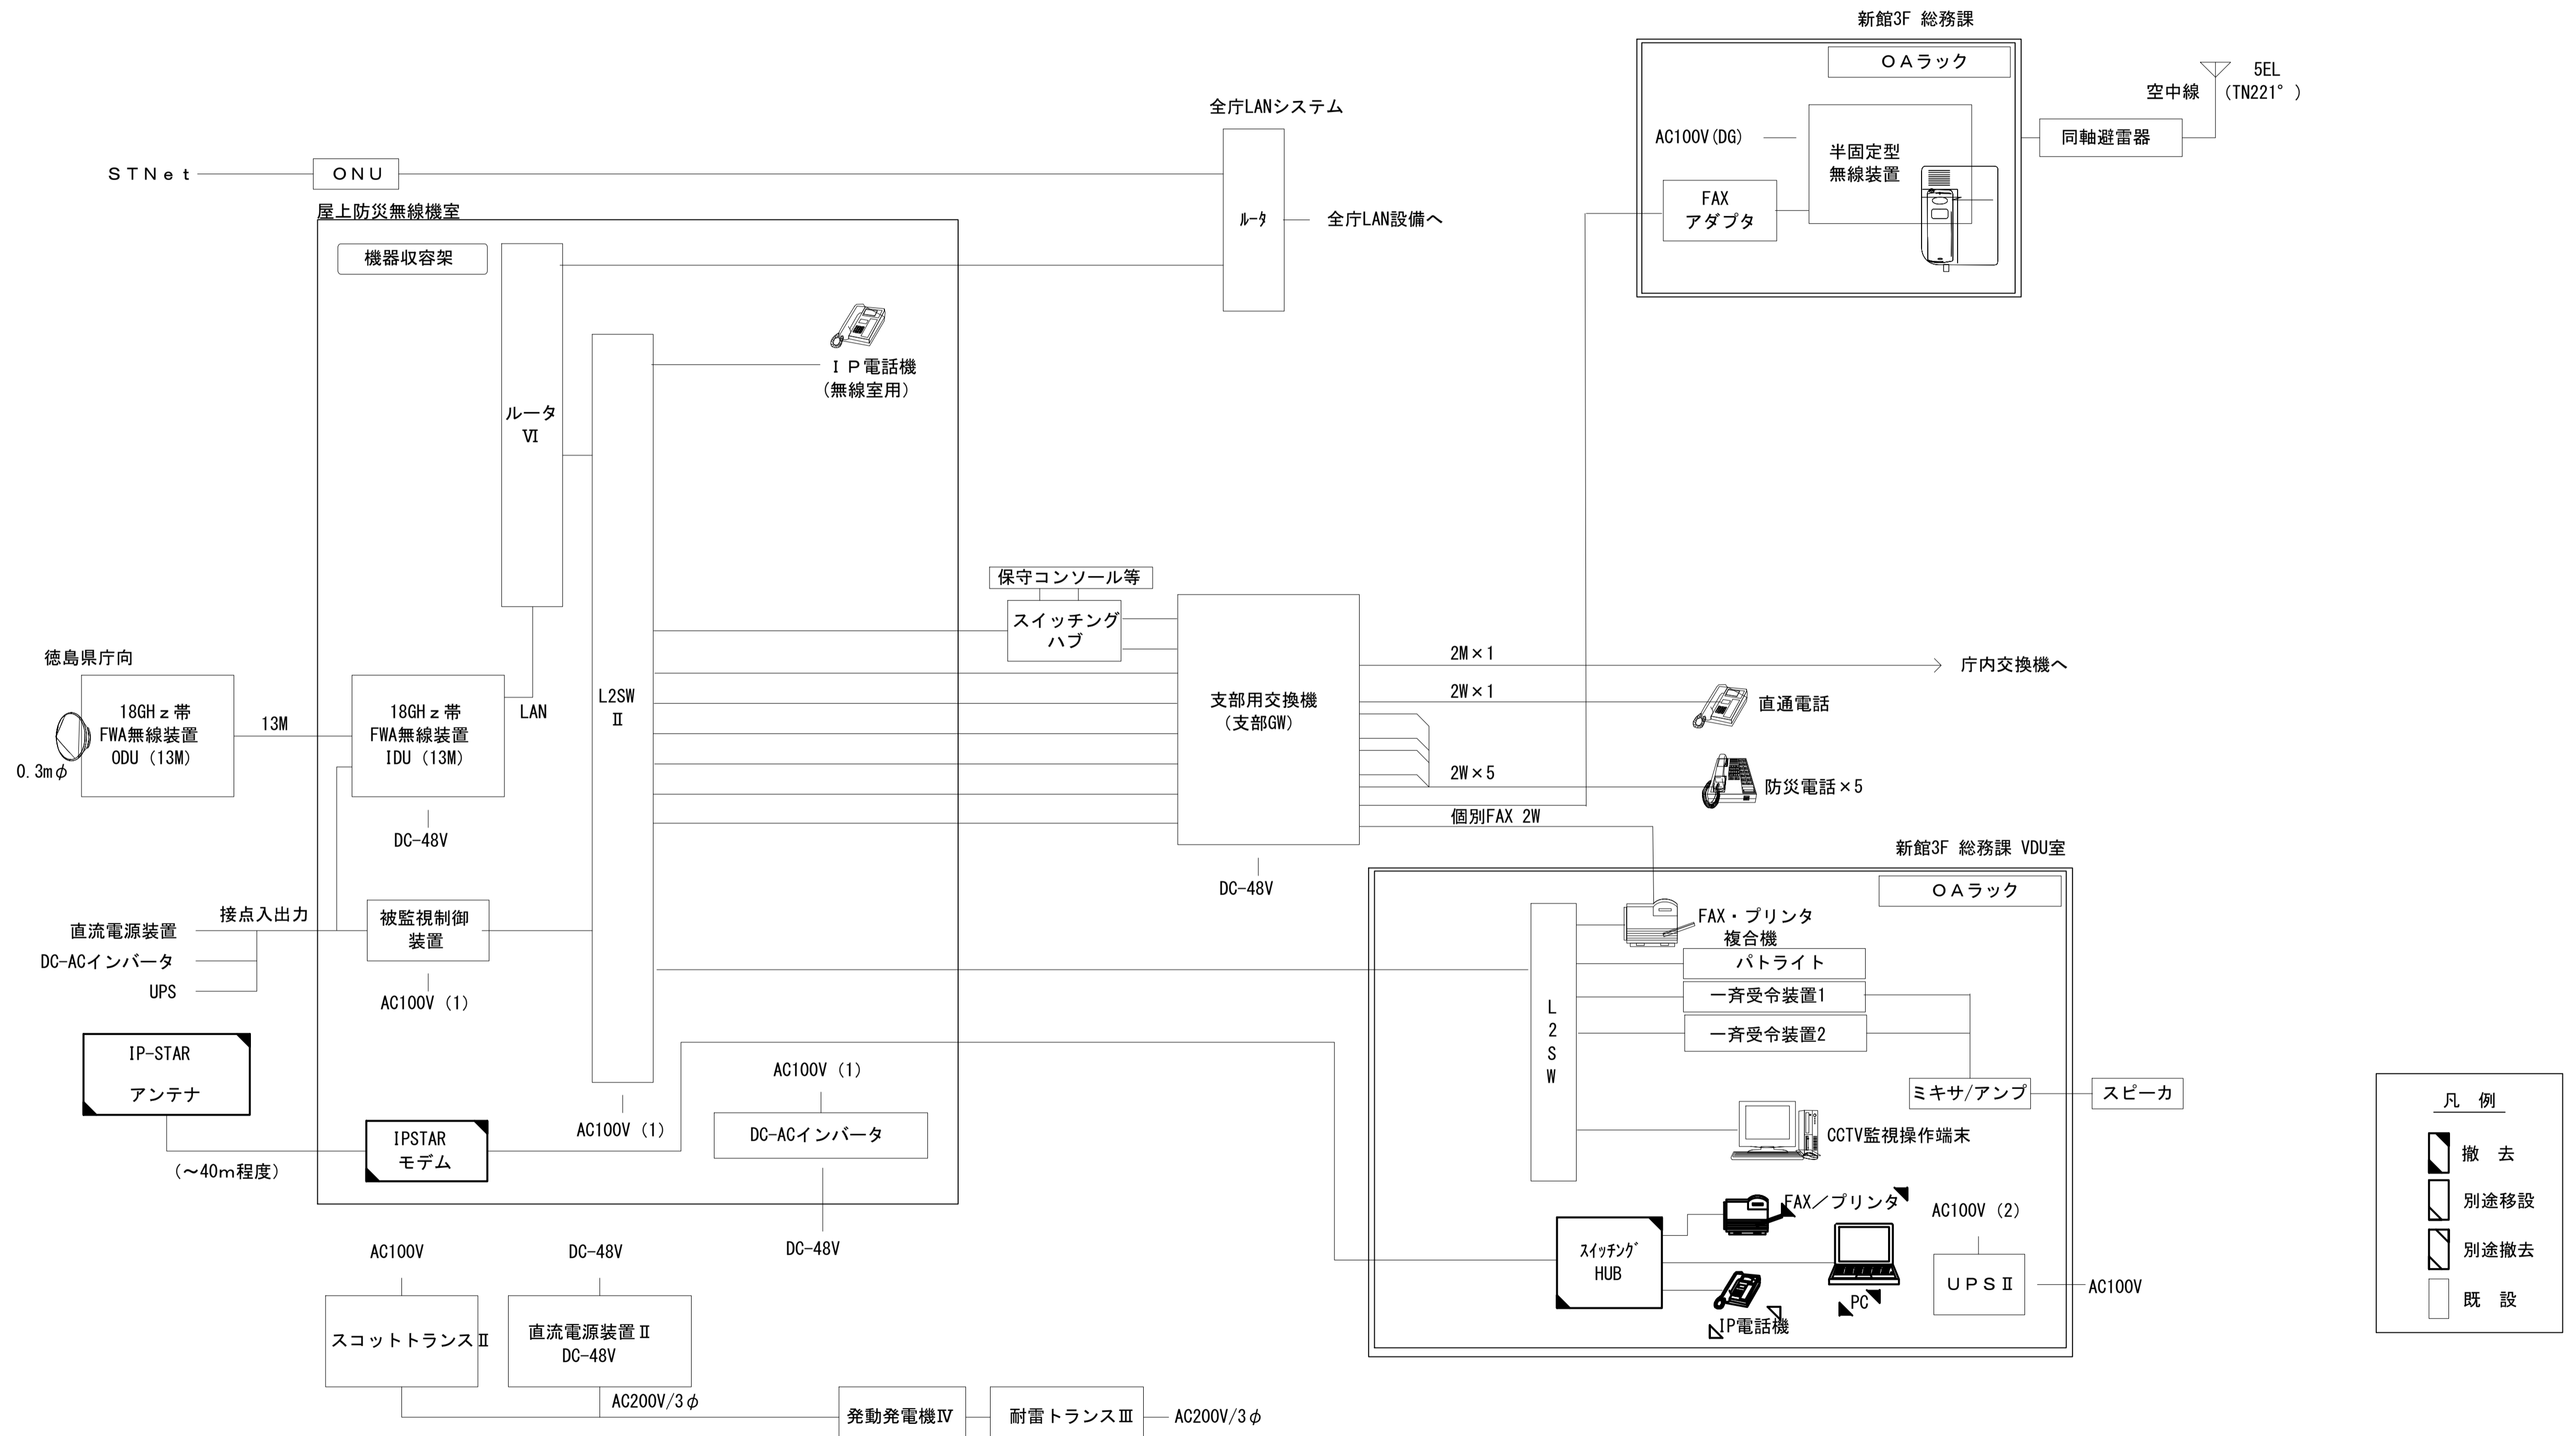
新館3F 総務課

ＯＡラック

5EL
空中線 (TN221°)

同軸避雷器

AC100V(DG)

半固定型
無線装置

FAX
アダプタ

全庁LANシステム

ＳＴＮｅｔ

ＯＮＵ

ﾙｰﾀ

全庁LAN設備へ

屋上防災無線機室

機器収容架

ルータ
Ⅵ

ＩＰ電話機
(無線室用)

保守コンソール等

スイッチング
ハブ

支部用交換機
(支部GW)

2M×1

庁内交換機へ

2W×1

直通電話

2W×5

防災電話×5

個別FAX 2W

DC-48V

L2SW
Ⅱ

徳島県庁向

18GHｚ帯
FWA無線装置
ODU (13M)

13M

18GHｚ帯
FWA無線装置
IDU (13M)

LAN

0.3mφ

DC-48V

直流電源装置

接点入出力

被監視制御
装置

DC-ACインバータ

UPS

AC100V (1)

新館3F 総務課 VDU室

ＯＡラック

FAX・プリンタ
複合機

パトライト

一斉受令装置1

一斉受令装置2

L
2
S
W

ミキサ/アンプ

スピーカ

CCTV監視操作端末

IP-STAR
アンテナ

AC100V (1)

DC-ACインバータ

IPSTAR
モデム

AC100V (1)

(～40m程度)

DC-48V

ｽｲｯﾁﾝｸﾞ
HUB

FAX／プリンタ

AC100V (2)

ＵＰＳⅡ

AC100V

PC

IP電話機

AC100V

DC-48V

スコットトランスⅡ

直流電源装置Ⅱ
DC-48V

AC200V/3φ

発動発電機Ⅳ

耐雷トランスⅢ

AC200V/3φ

凡 例

撤 去

別途移設

別途撤去

既 設